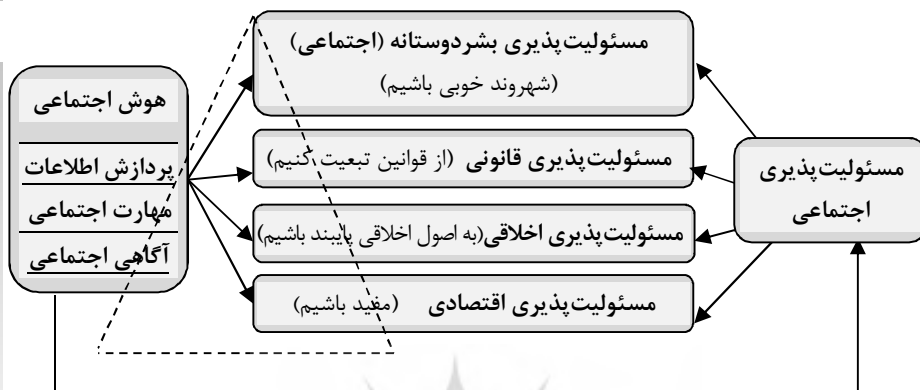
مسئولیت‌پذیری اجتماعی

مسئولیت‌پذیری بشردوستانه (اجتماعی)
(شهروند خوبی باشیم)

مسئولیت‌پذیری قانونی (از قوانین تبعیت کنیم)

مسئولیت‌پذیری اخلاقی (به اصول اخلاقی پایبند باشیم)

مسئولیت‌پذیری اقتصادی (مفید باشیم)

هوش اجتماعی

پردازش اطلاعات

مهارت اجتماعی

آگاهی اجتماعی